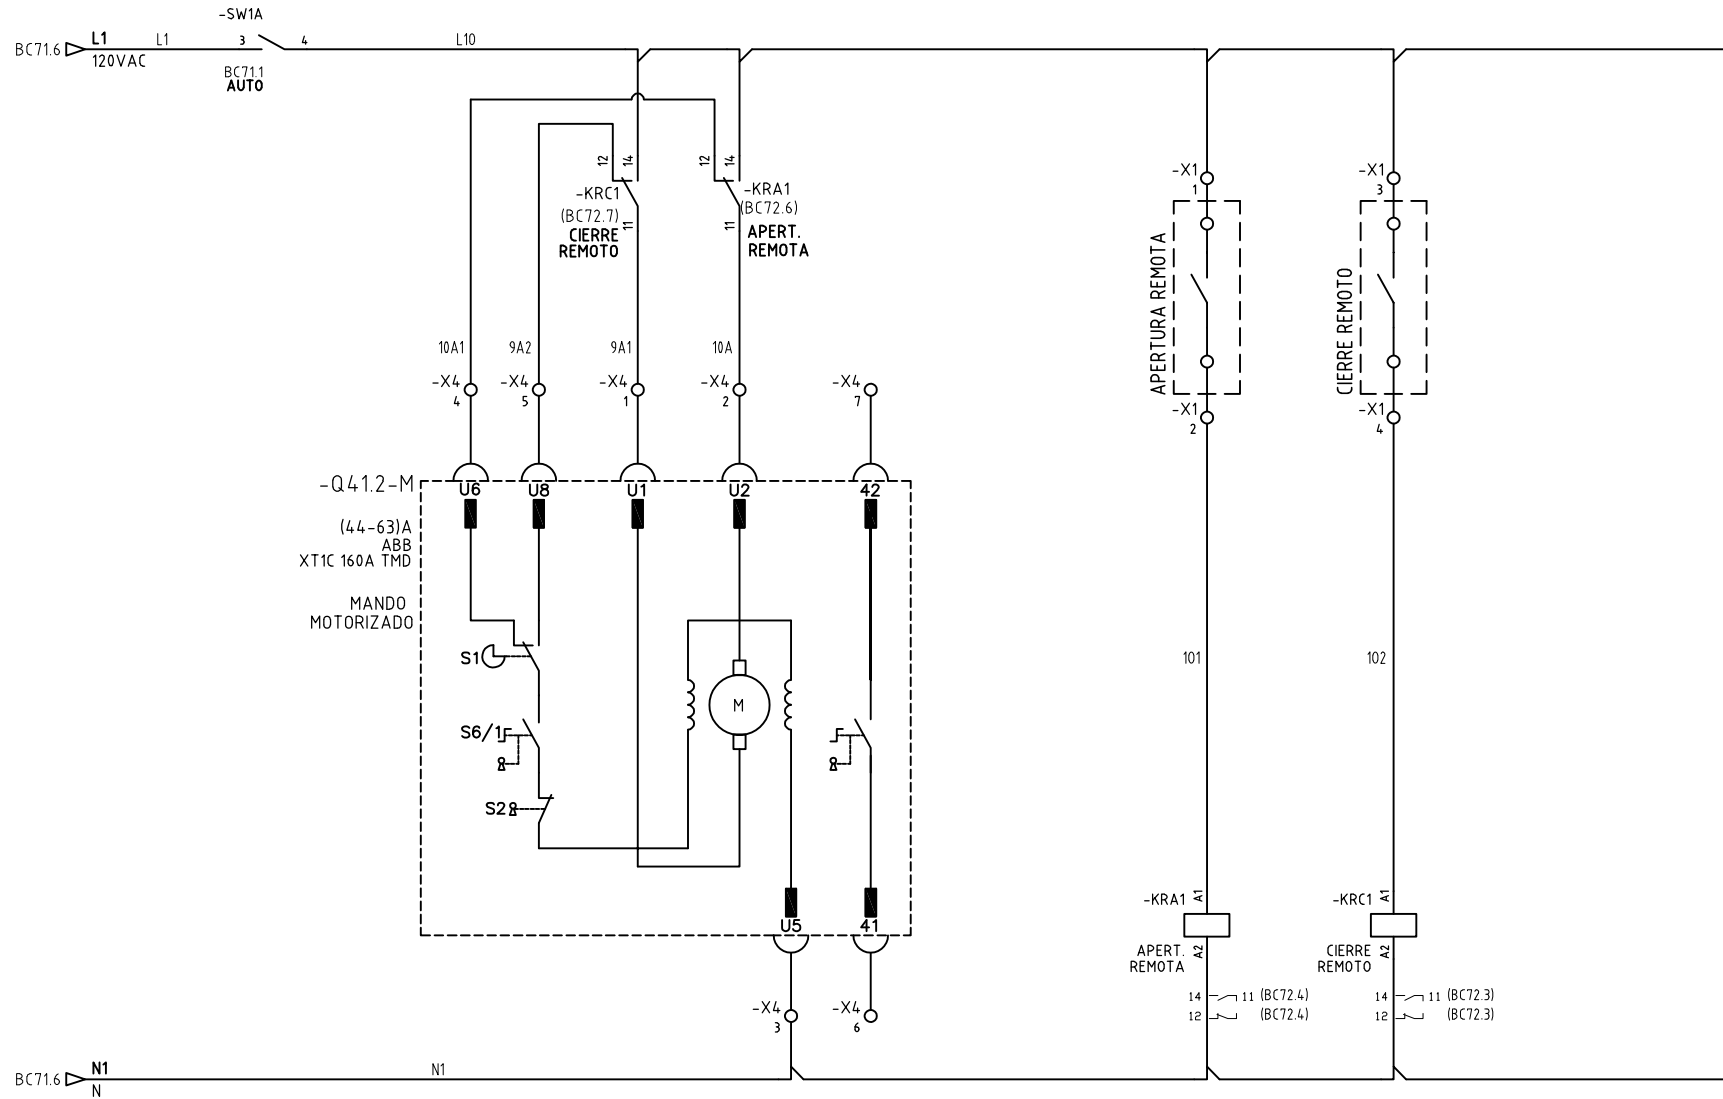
-SW1A

BC71.6 L1 120VAC L1 3 4 L10

BC71.1 AUTO

12 14 -KRC1 (BC72.7) 11 CIERRE REMOTO

12 14 -KRA1 (BC72.6) 11 APERT. REMOTA

10A1 9A2 9A1 10A

-X4 4 -X4 5 -X4 1 -X4 2 -X4 7

-Q41.2-M

(44-63)A ABB XT1C 160A TMD

MANDO MOTORIZADO

U6 U8 U1 U2 42

S1

S6/1

S2

M

U5 41

-X4 3 -X4 6

-X1 1

APERTURA REMOTA

-X1 2

101

-KRA1 A1 A2 APERT. REMOTA

14 11 (BC72.4)
12 (BC72.4)

-X1 3

CIERRE REMOTO

-X1 4

102

-KRC1 A1 A2 CIERRE REMOTO

14 11 (BC72.3)
12 (BC72.3)

BC71.6 N1 N N1